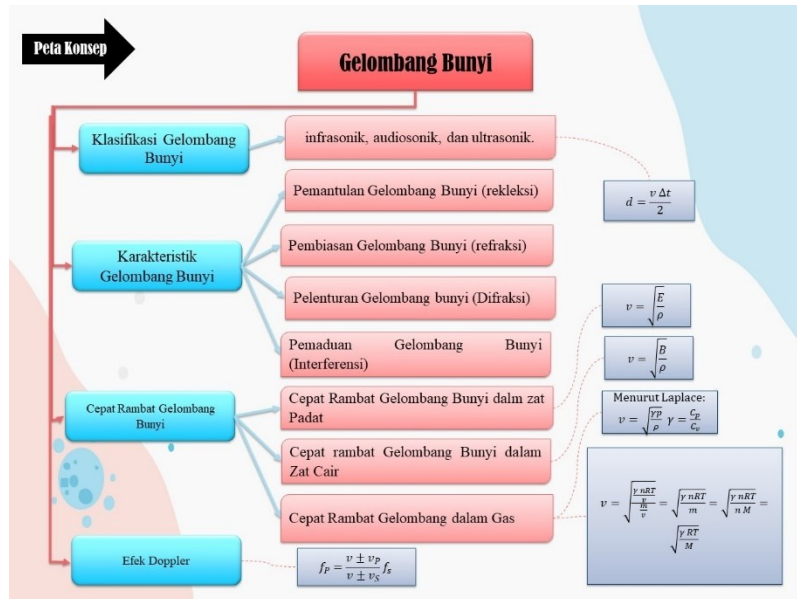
Peta Konsep

Gelombang Bunyi

Klasifikasi Gelombang Bunyi

infrasonik, audiosonik, dan ultrasonik.

$d = \frac{v \Delta t}{2}$

Karakteristik Gelombang Bunyi

Pemantulan Gelombang Bunyi (rekleksi)

Pembiasan Gelombang Bunyi (refraksi)

Pelenturan Gelombang bunyi (Difraksi)

Pemaduan Gelombang Bunyi (Interferensi)

$v = \sqrt{\frac{E}{\rho}}$

$v = \sqrt{\frac{B}{\rho}}$

Cepat Rambat Gelombang Bunyi

Cepat Rambat Gelombang Bunyi dalm zat Padat

Menurut Laplace:
$v = \sqrt{\frac{\gamma P}{\rho}}$ $\gamma = \frac{C_P}{C_v}$

Cepat rambat Gelombang Bunyi dalam Zat Cair

Cepat Rambat Gelombang dalam Gas

$v = \sqrt{\frac{\gamma \frac{nRT}{V}}{\frac{m}{v}}} = \sqrt{\frac{\gamma nRT}{m}} = \sqrt{\frac{\gamma nRT}{nM}} = \sqrt{\frac{\gamma RT}{M}}$

Efek Doppler

$f_P = \frac{v \pm v_P}{v \pm v_S} f_s$